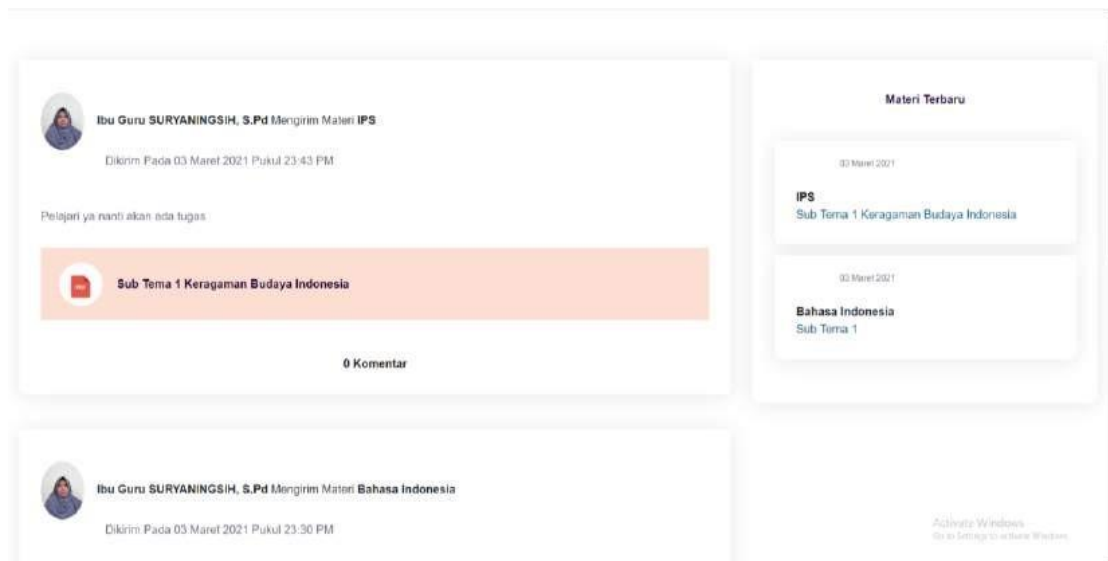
Ibu Guru SURYANINGSIH, S.Pd Mengirim Materi IPS

Dikirim Pada 03 Maret 2021 Pukul 23:43 PM

Pelajari ya nanti akan ada tugas

Sub Tema 1 Keragaman Budaya Indonesia

0 Komentar

Ibu Guru SURYANINGSIH, S.Pd Mengirim Materi Bahasa Indonesia

Dikirim Pada 03 Maret 2021 Pukul 23:30 PM

Materi Terbaru

03 Maret 2021

IPS
Sub Tema 1 Keragaman Budaya Indonesia

03 Maret 2021

Bahasa Indonesia
Sub Tema 1

Activate Windows
Go to Settings to activate Windows.